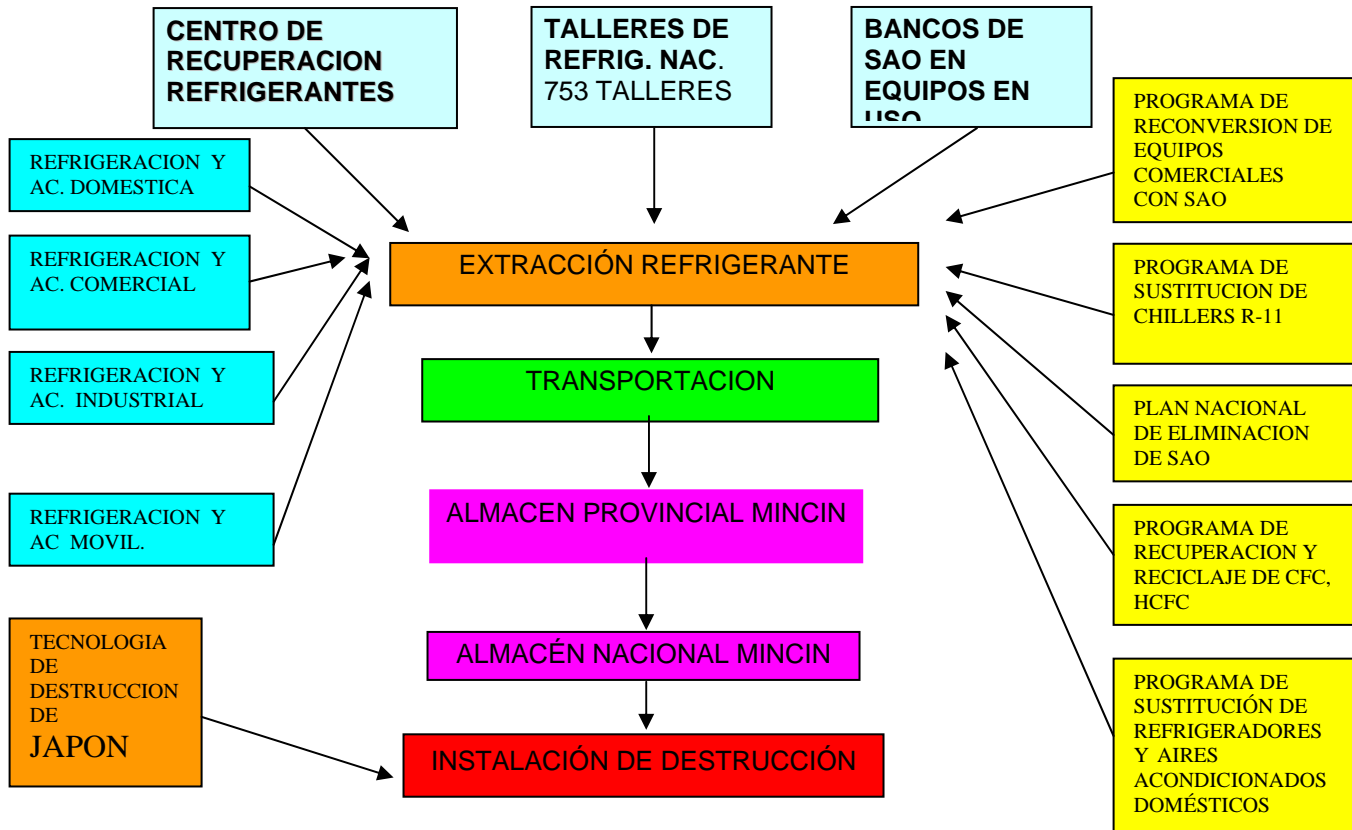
CENTRO DE RECUPERACION REFRIGERANTES

TALLERES DE REFRIG. NAC. 753 TALLERES

BANCOS DE SAO EN EQUIPOS EN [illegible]

PROGRAMA DE RECONVERSION DE EQUIPOS COMERCIALES CON SAO

REFRIGERACION Y AC. DOMESTICA

REFRIGERACION Y AC. COMERCIAL

REFRIGERACION Y AC. INDUSTRIAL

REFRIGERACION Y AC MOVIL.

EXTRACCIÓN REFRIGERANTE

PROGRAMA DE SUSTITUCION DE CHILLERS R-11

TRANSPORTACION

PLAN NACIONAL DE ELIMINACION DE SAO

ALMACEN PROVINCIAL MINCIN

PROGRAMA DE RECUPERACION Y RECICLAJE DE CFC, HCFC

ALMACÉN NACIONAL MINCIN

TECNOLOGIA DE DESTRUCCION DE JAPON

INSTALACIÓN DE DESTRUCCIÓN

PROGRAMA DE SUSTITUCIÓN DE REFRIGERADORES Y AIRES ACONDICIONADOS DOMÉSTICOS